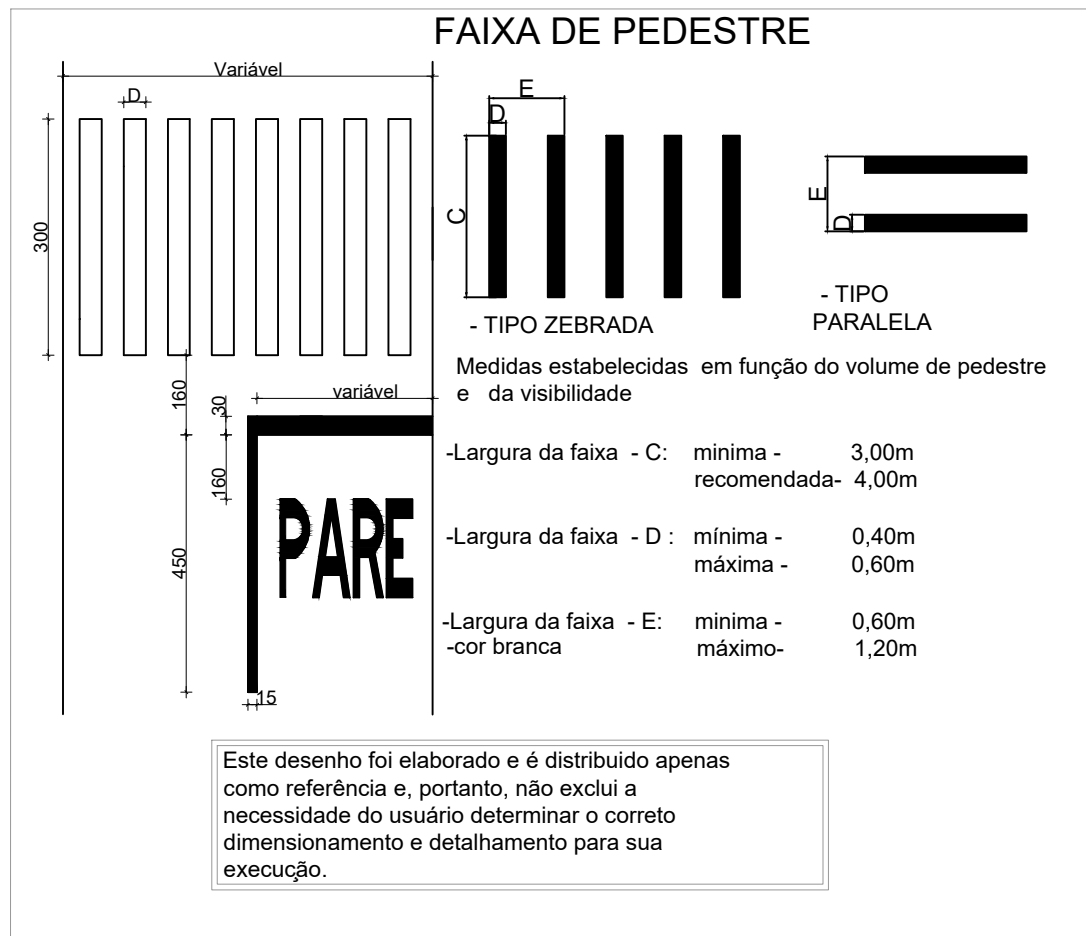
FAIXA DE PEDESTRE

Variável

D

300

E

D

C

- TIPO ZEBRADA

E

D

- TIPO PARALELA

Medidas estabelecidas em função do volume de pedestre e da visibilidade

160

30

variável

160

PARE

450

15

-Largura da faixa - C: minima - 3,00m
recomendada- 4,00m

-Largura da faixa - D : mínima - 0,40m
máxima - 0,60m

-Largura da faixa - E: minima - 0,60m
-cor branca máximo- 1,20m

Este desenho foi elaborado e é distribuido apenas como referência e, portanto, não exclui a necessidade do usuário determinar o correto dimensionamento e detalhamento para sua execuçāo.